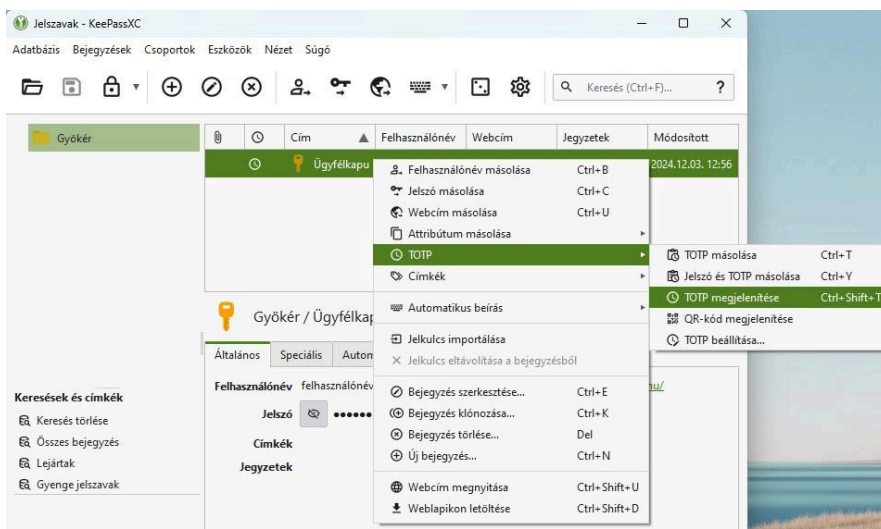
Jelszavak - KeePassXC

Adatbázis Bejegyzések Csoportok Eszközök Nézet Súgó

Keresés (Ctrl+F)...

?

Gyökér

| | | Cím | Felhasználónév | Webcím | Jegyzetek | Módosított |
|---|---|---|---|---|---|---|
| | | Ügyfélkapu | | | | 2024.12.03. 12:56 |

Felhasználónév másolása Ctrl+B
Jelszó másolása Ctrl+C
Webcím másolása Ctrl+U
Attribútum másolása
TOTP
Címkék
Automatikus beírás
Jelkulcs importálása
Jelkulcs eltávolítása a bejegyzésből
Bejegyzés szerkesztése... Ctrl+E
Bejegyzés klónozása... Ctrl+K
Bejegyzés törlése... Del
Új bejegyzés... Ctrl+N
Webcím megnyitása Ctrl+Shift+U
Weblapikon letöltése Ctrl+Shift+D

TOTP másolása Ctrl+T
Jelszó és TOTP másolása Ctrl+Y
TOTP megjelenítése Ctrl+Shift+T
QR-kód megjelenítése
TOTP beállítása...

Gyökér / Ügyfélkap

Általános Speciális Autom

Felhasználónév felhasználónév
Jelszó ••••••
Címkék
Jegyzetek

hu/

Keresések és címkék
Keresés törlése
Összes bejegyzés
Lejártak
Gyenge jelszavak